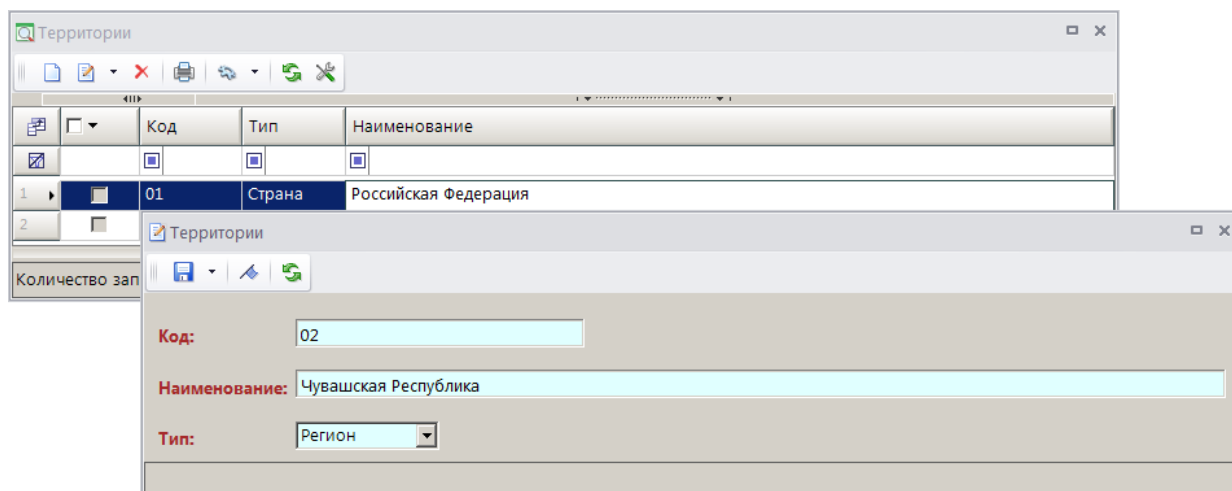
Территории

| | | Код | Тип | Наименование |
|---|---|---|---|---|
| 1 | | 01 | Страна | Российская Федерация |
| 2 | | | | |

Количество зап

Территории

Код: 02

Наименование: Чувашская Республика

Тип: Регион